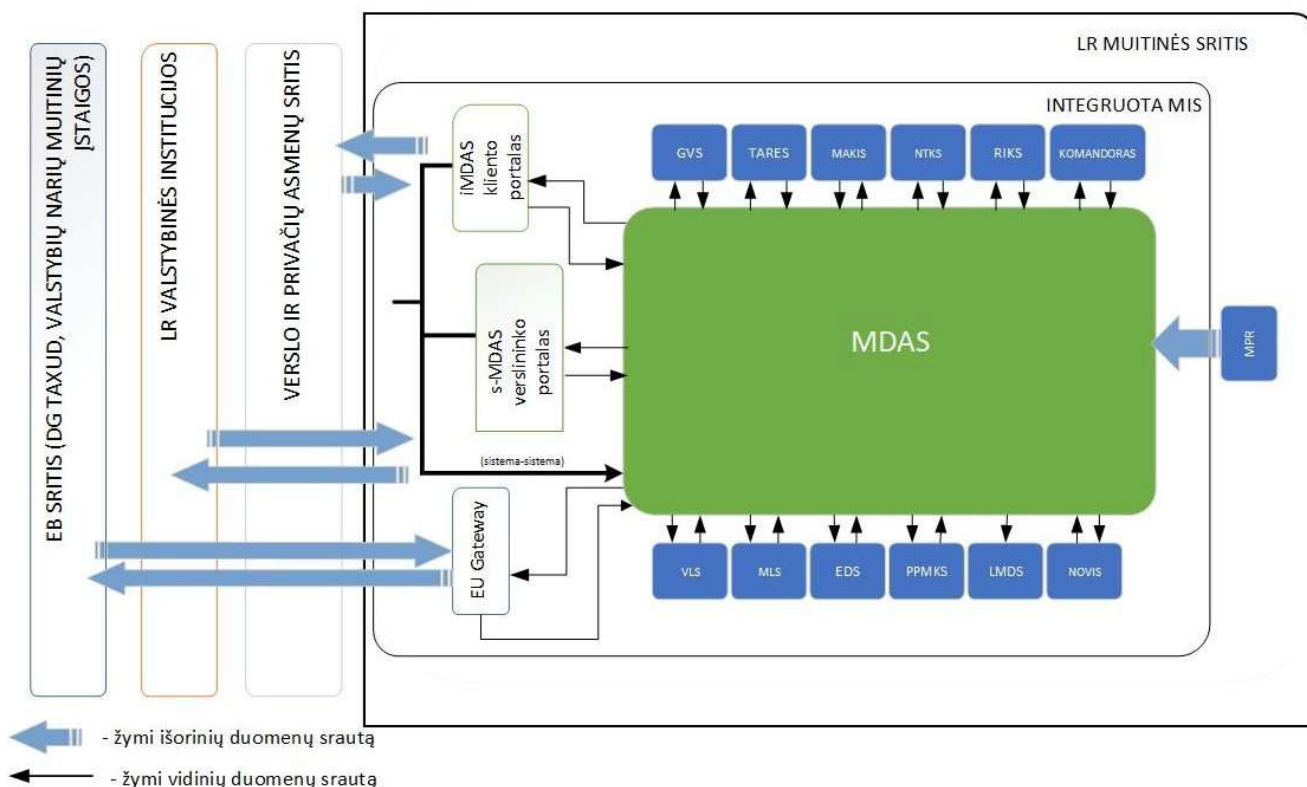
EB SRITIS (DG TAXUD, VALSTYBIŲ NARIŲ MUITINIŲ ĮSTAIGOS)

LR VALSTYBINĖS INSTITUCIJOS

VERSLO IR PRIVAČIŲ ASMENŲ SRITIS

LR MUITINĖS SRITIS

INTEGRUOTA MIS

iMDAS kliento portalas

s-MDAS verslininko portalas

(sistema-sistema)

EU Gateway

GVS

TARES

MAKIS

NTKS

RIKS

KOMANDORAS

MDAS

MPR

VLS

MLS

EDS

PPMKS

LMDS

NOVIS

- žymi išorinių duomenų srautą

- žymi vidinių duomenų srautą